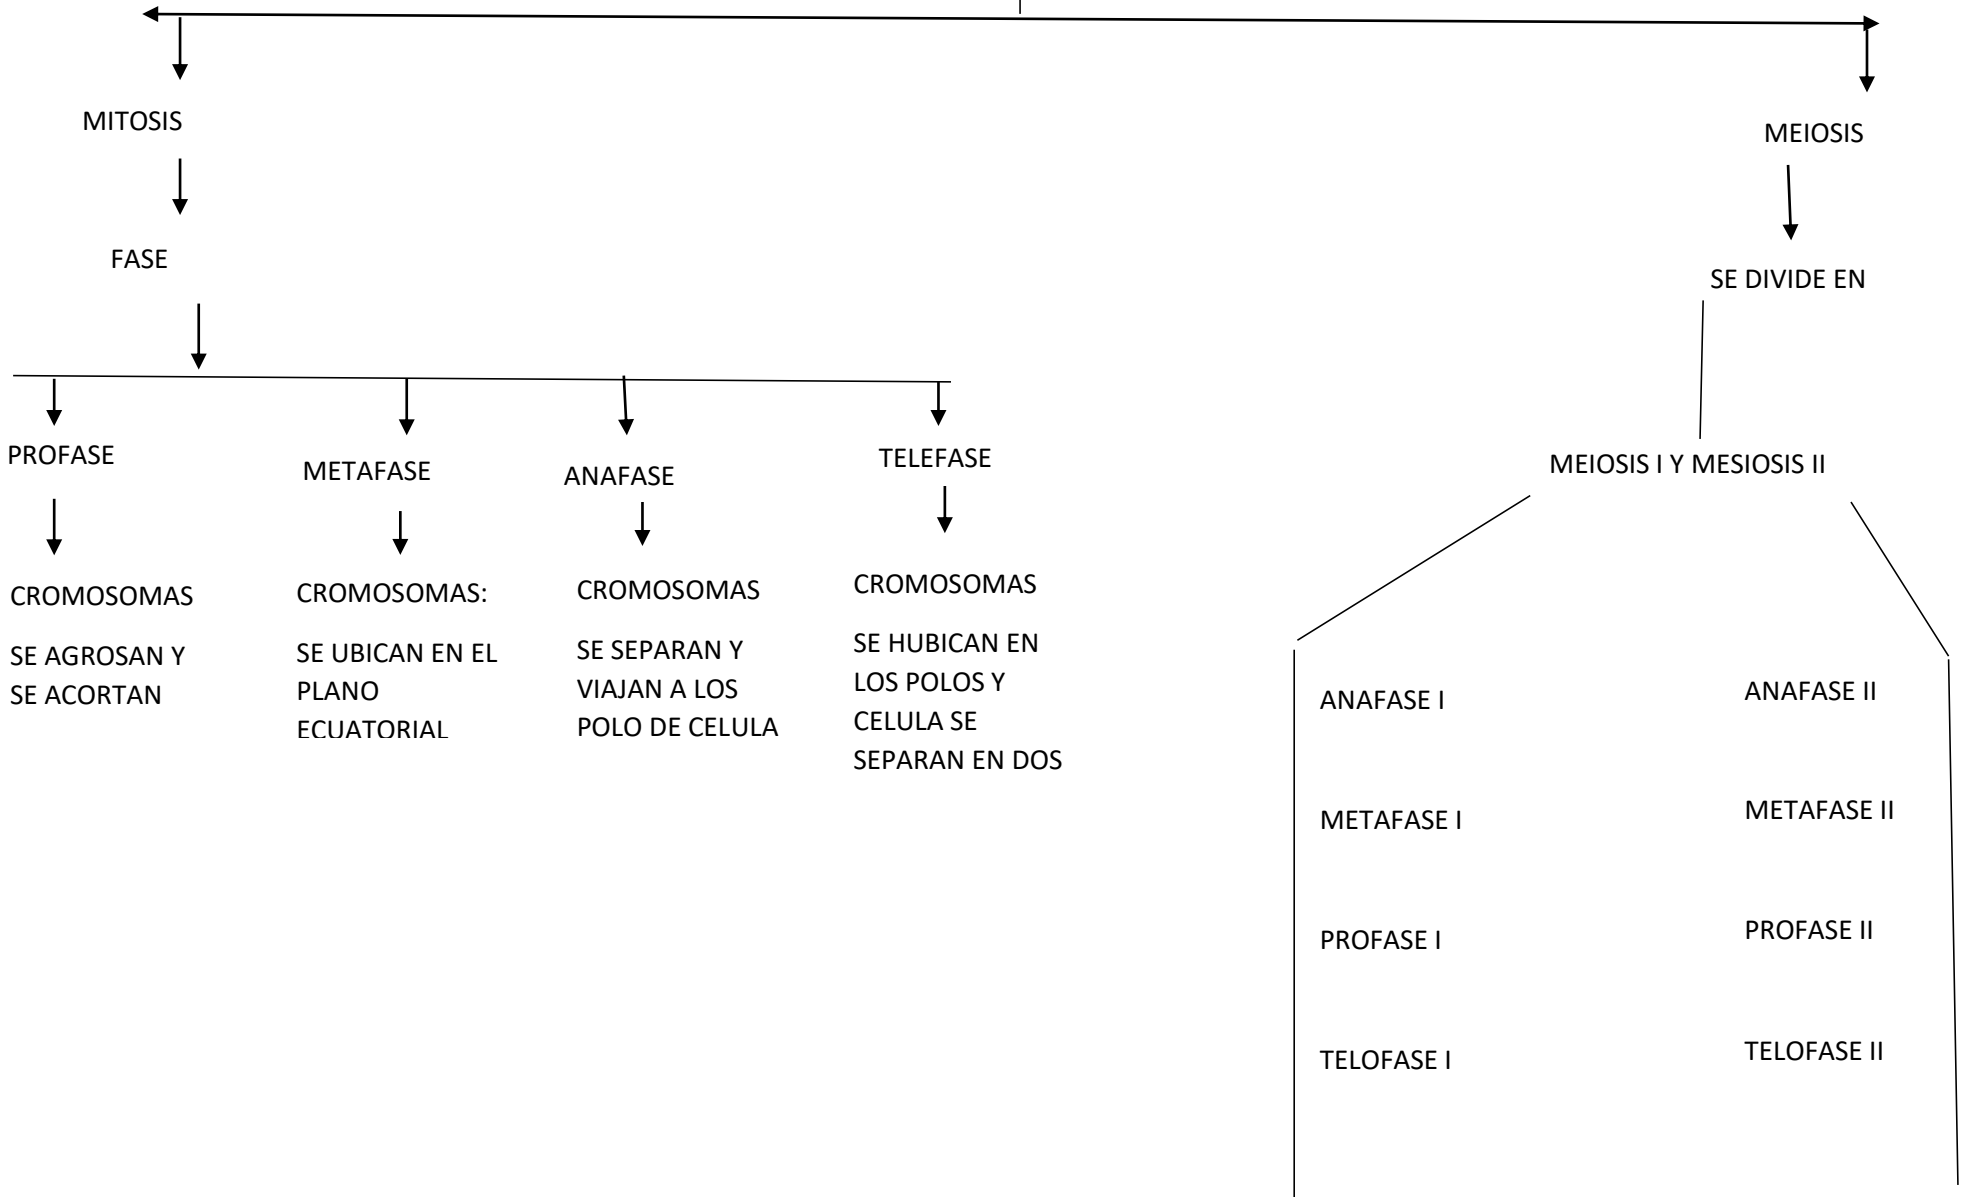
MITOSIS

FASE

PROFASE

CROMOSOMAS

SE AGROSAN Y SE ACORTAN

METAFASE

CROMOSOMAS:

SE UBICAN EN EL PLANO ECUATORIAL

ANAFASE

CROMOSOMAS

SE SEPARAN Y VIAJAN A LOS POLO DE CELULA

TELEFASE

CROMOSOMAS

SE HUBICAN EN LOS POLOS Y CELULA SE SEPARAN EN DOS

MEIOSIS

SE DIVIDE EN

MEIOSIS I Y MESIOSIS II

ANAFASE I

METAFASE I

PROFASE I

TELOFASE I

ANAFASE II

METAFASE II

PROFASE II

TELOFASE II